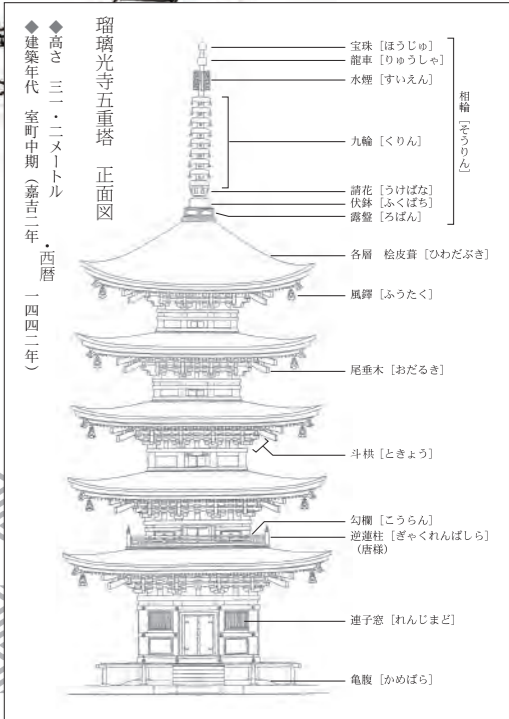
瑠璃光寺五重塔　正面図

◆高さ　三一・二メートル
◆建築年代　室町中期（嘉吉二年・西暦一四四二年）

宝珠［ほうじゅ］
龍車［りゅうしゃ］
水煙［すいえん］
九輪［くりん］
請花［うけばな］
伏鉢［ふくばち］
露盤［ろばん］
相輪［そうりん］

各層　桧皮葺［ひわだぶき］
風鐸［ふうたく］
尾垂木［おだるき］
斗栱［ときょう］
勾欄［こうらん］
逆蓮柱［ぎゃくれんばしら］（唐様）
連子窓［れんじまど］
亀腹［かめばら］